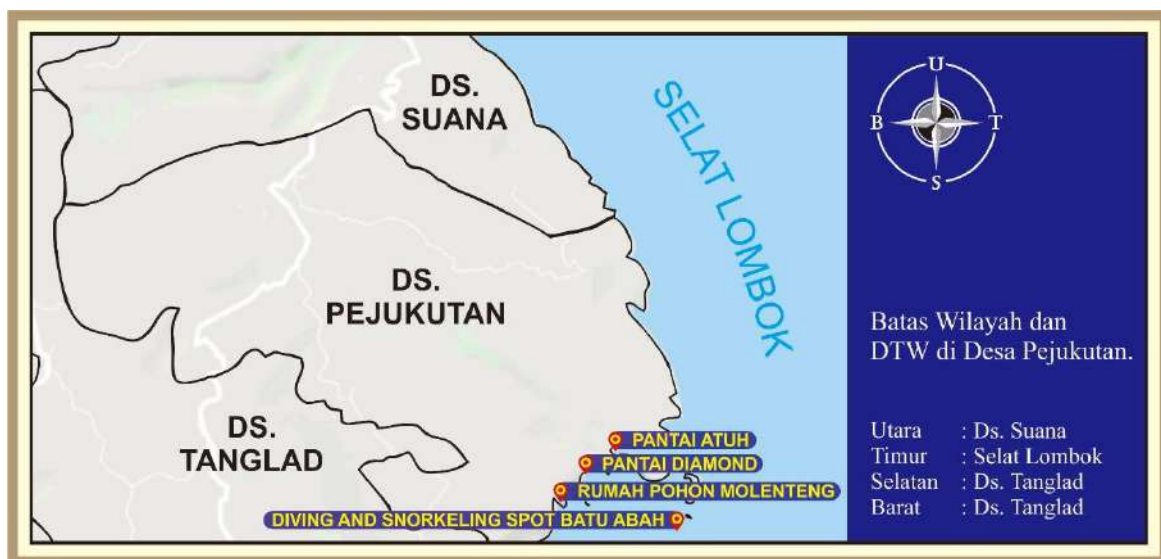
DS. SUANA

SELAT LOMBOK

DS. PEJUKUTAN

DS. TANGLAD

PANTAI ATUH
PANTAI DIAMOND
RUMAH POHON MOLENTENG
DIVING AND SNORKELING SPOT BATU ABAH

U
B
T
S

Batas Wilayah dan DTW di Desa Pejukutan.

| | |
|---|---|
| Utara | : Ds. Suana |
| Timur | : Selat Lombok |
| Selatan | : Ds. Tanglad |
| Barat | : Ds. Tanglad |